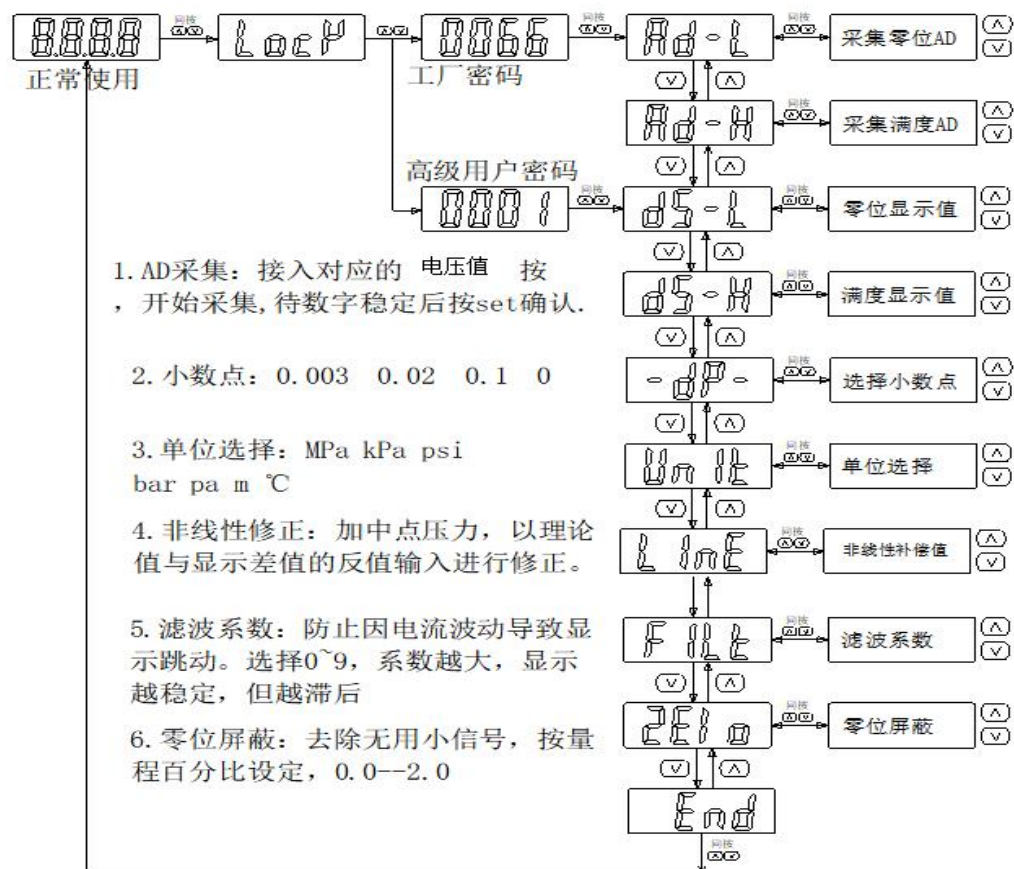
8888 同按 LocY 0066 同按 Ad-L 同按 采集零位AD

正常使用

工厂密码

Ad-H 同按 采集满度AD

高级用户密码

0001 同按 dS-L 同按 零位显示值

1. AD采集：接入对应的 电压值 按 ，开始采集,待数字稳定后按set确认.

dS-H 同按 满度显示值

2. 小数点：0.003 0.02 0.1 0

-dP- 同按 选择小数点

3. 单位选择：MPa kPa psi bar pa m ℃

Unit 同按 单位选择

4. 非线性修正：加中点压力，以理论值与显示差值的反值输入进行修正。

LInE 同按 非线性补偿值

5. 滤波系数：防止因电流波动导致显示跳动。选择0~9，系数越大，显示越稳定，但越滞后

FILt 同按 滤波系数

6. 零位屏蔽：去除无用小信号，按量程百分比设定，0.0--2.0

ZEI0 同按 零位屏蔽

End

同按